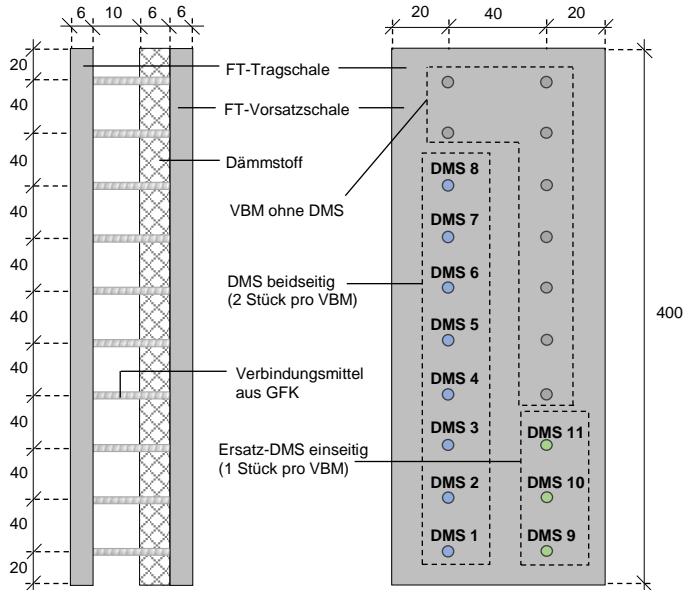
6 10 6 6

20 40 20

20
40
40
40
40
40
40
40
40
40
20

FT-Tragschale

FT-Vorsatzschale

Dämmstoff

VBM ohne DMS

DMS beidseitig (2 Stück pro VBM)

Verbindungsmittel aus GFK

Ersatz-DMS einseitig (1 Stück pro VBM)

DMS 8
DMS 7
DMS 6
DMS 5
DMS 4
DMS 3
DMS 2
DMS 1

DMS 11
DMS 10
DMS 9

400